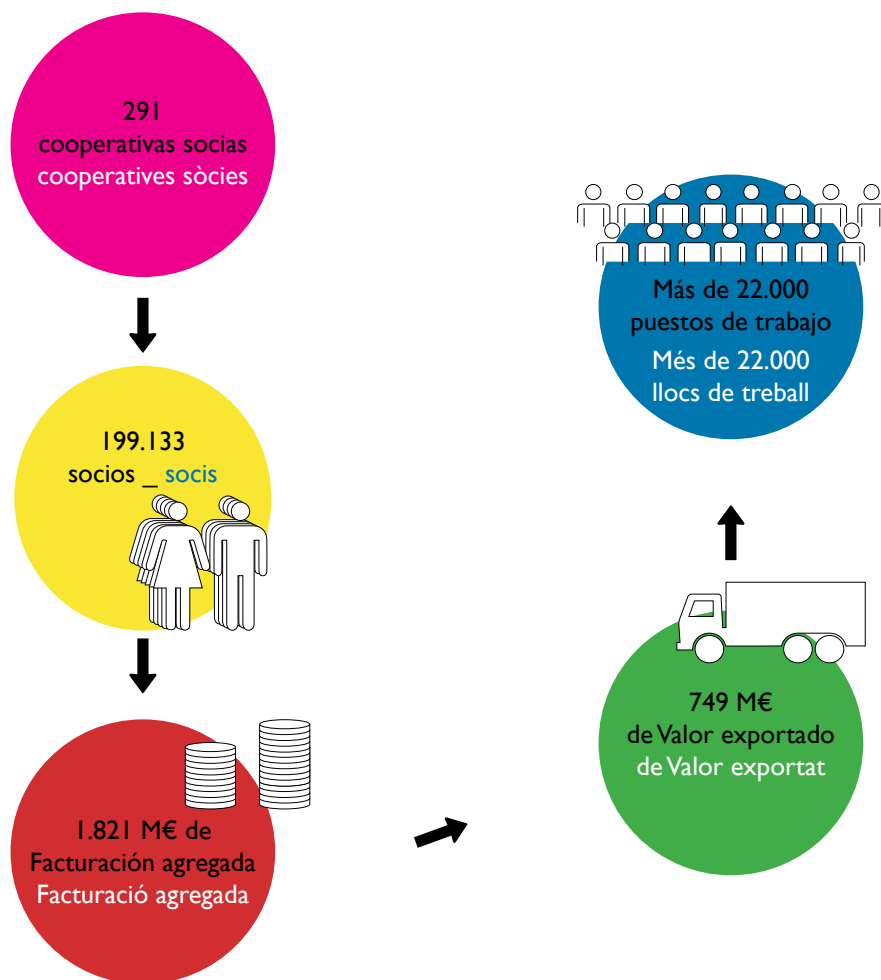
291
cooperativas socias
cooperatives sòcies

199.133
socios _ socis

1.821 M€ de
Facturación agregada
Facturació agregada

749 M€
de Valor exportado
de Valor exportat

Más de 22.000
puestos de trabajo
Més de 22.000
llocs de treball